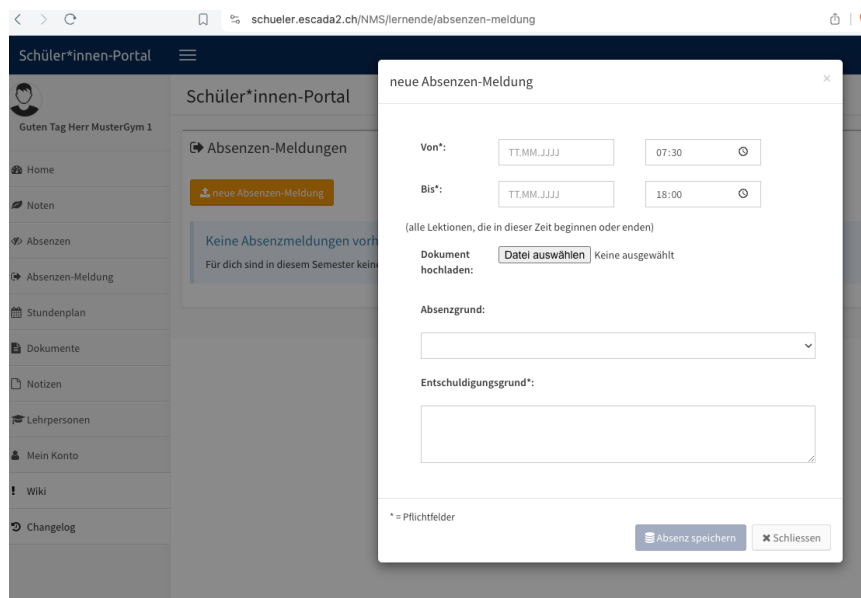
schueler.escada2.ch/NMS/lernende/absenzen-meldung

Schüler*innen-Portal

Guten Tag Herr MusterGym 1

Home
Noten
Absenzen
Absenzen-Meldung
Stundenplan
Dokumente
Notizen
Lehrpersonen
Mein Konto
Wiki
Changelog

Schüler*innen-Portal

Absenzen-Meldungen

neue Absenzen-Meldung

Keine Absenzmeldungen vorh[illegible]
Für dich sind in diesem Semester kein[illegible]

neue Absenzen-Meldung

×

Von*: TT.MM.JJJJ 07:30

Bis*: TT.MM.JJJJ 18:00

(alle Lektionen, die in dieser Zeit beginnen oder enden)

Dokument hochladen: Datei auswählen Keine ausgewählt

Absenzgrund:

Entschuldigungsgrund*:

* = Pflichtfelder

Absenz speichern
Schliessen